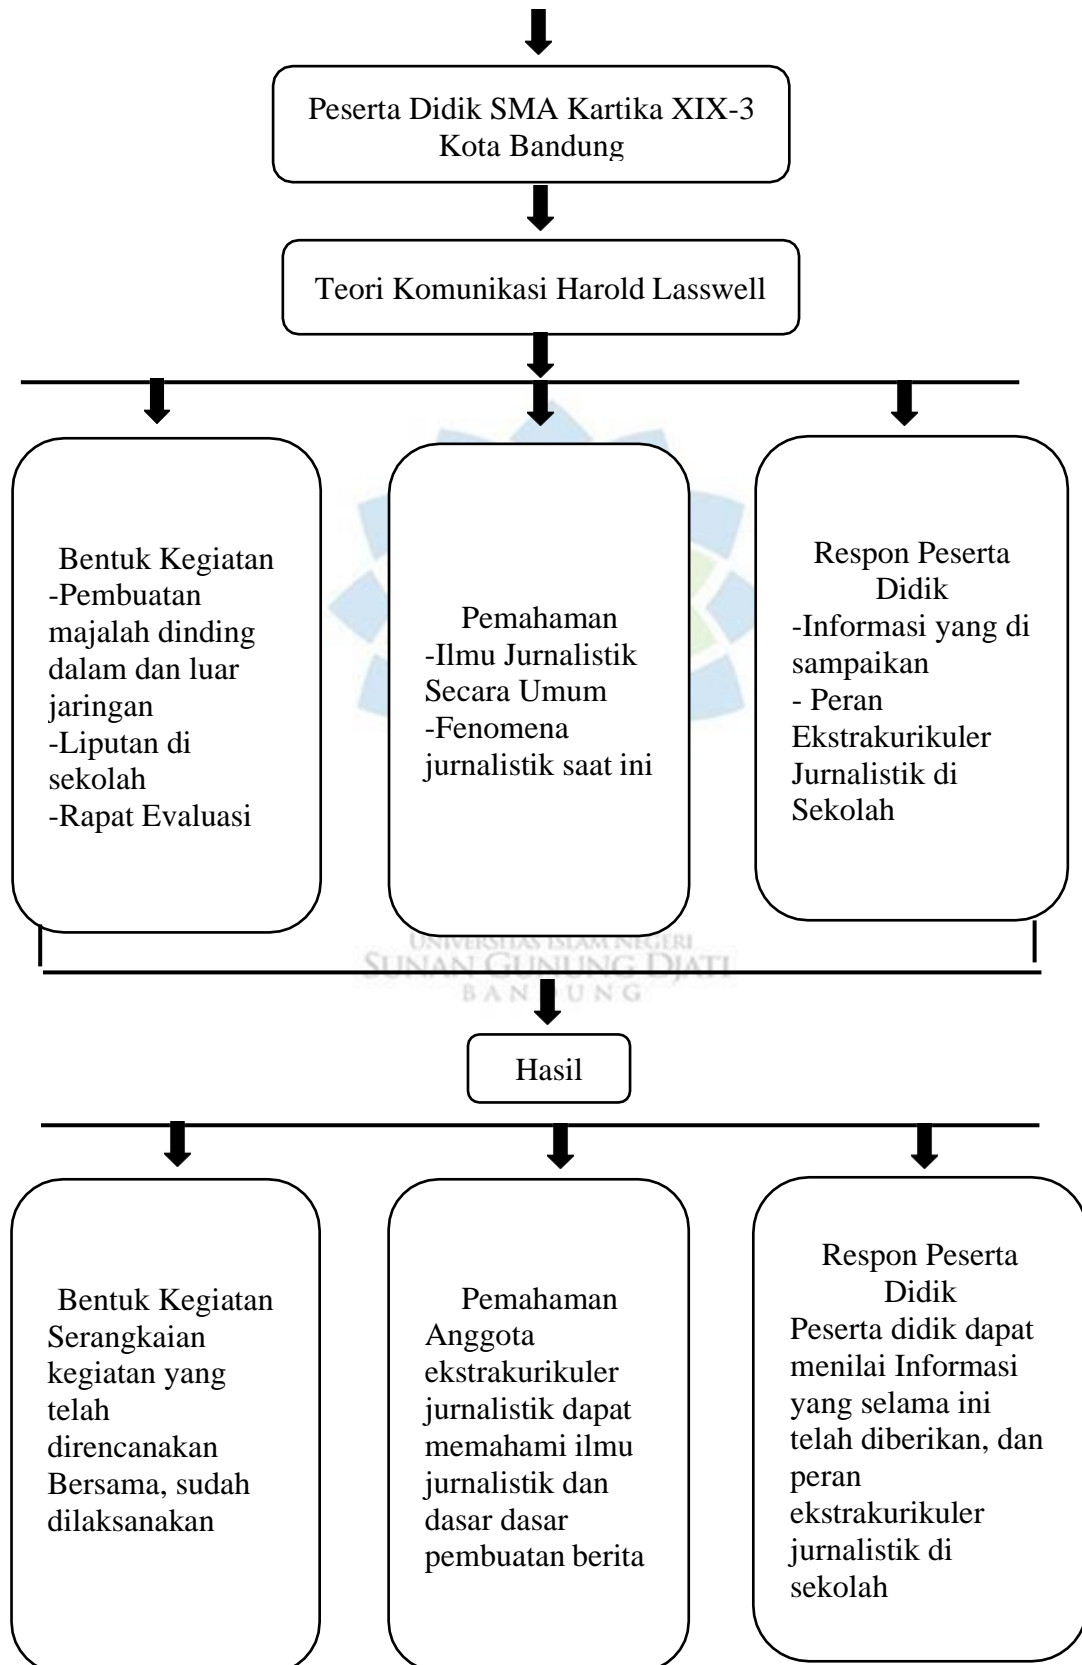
Peserta Didik SMA Kartika XIX-3 Kota Bandung

Teori Komunikasi Harold Lasswell

Bentuk Kegiatan
-Pembuatan majalah dinding dalam dan luar jaringan
-Liputan di sekolah
-Rapat Evaluasi

Pemahaman
-Ilmu Jurnalistik Secara Umum
-Fenomena jurnalistik saat ini

Respon Peserta Didik
-Informasi yang di sampaikan
- Peran Ekstrakurikuler Jurnalistik di Sekolah

UNIVERSITAS ISLAM NEGERI
SUNAN GUNUNG DJATI
BANDUNG

Hasil

Bentuk Kegiatan
Serangkaian kegiatan yang telah direncanakan Bersama, sudah dilaksanakan

Pemahaman
Anggota ekstrakurikuler jurnalistik dapat memahami ilmu jurnalistik dan dasar dasar pembuatan berita

Respon Peserta Didik
Peserta didik dapat menilai Informasi yang selama ini telah diberikan, dan peran ekstrakurikuler jurnalistik di sekolah